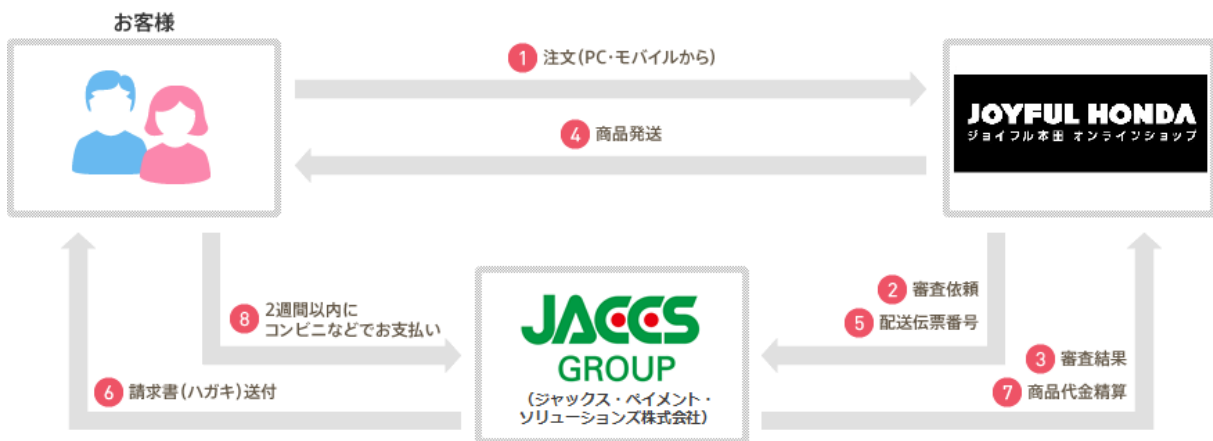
お客様

1 注文(PC・モバイルから)

JOYFUL HONDA
ジョイフル本田 オンラインショップ

4 商品発送

2 審査依頼

5 配送伝票番号

3 審査結果

7 商品代金精算

8 2週間以内に
コンビニなどでお支払い

JACCS
GROUP
(ジャックス・ペイメント・
ソリューションズ株式会社)

6 請求書(ハガキ)送付